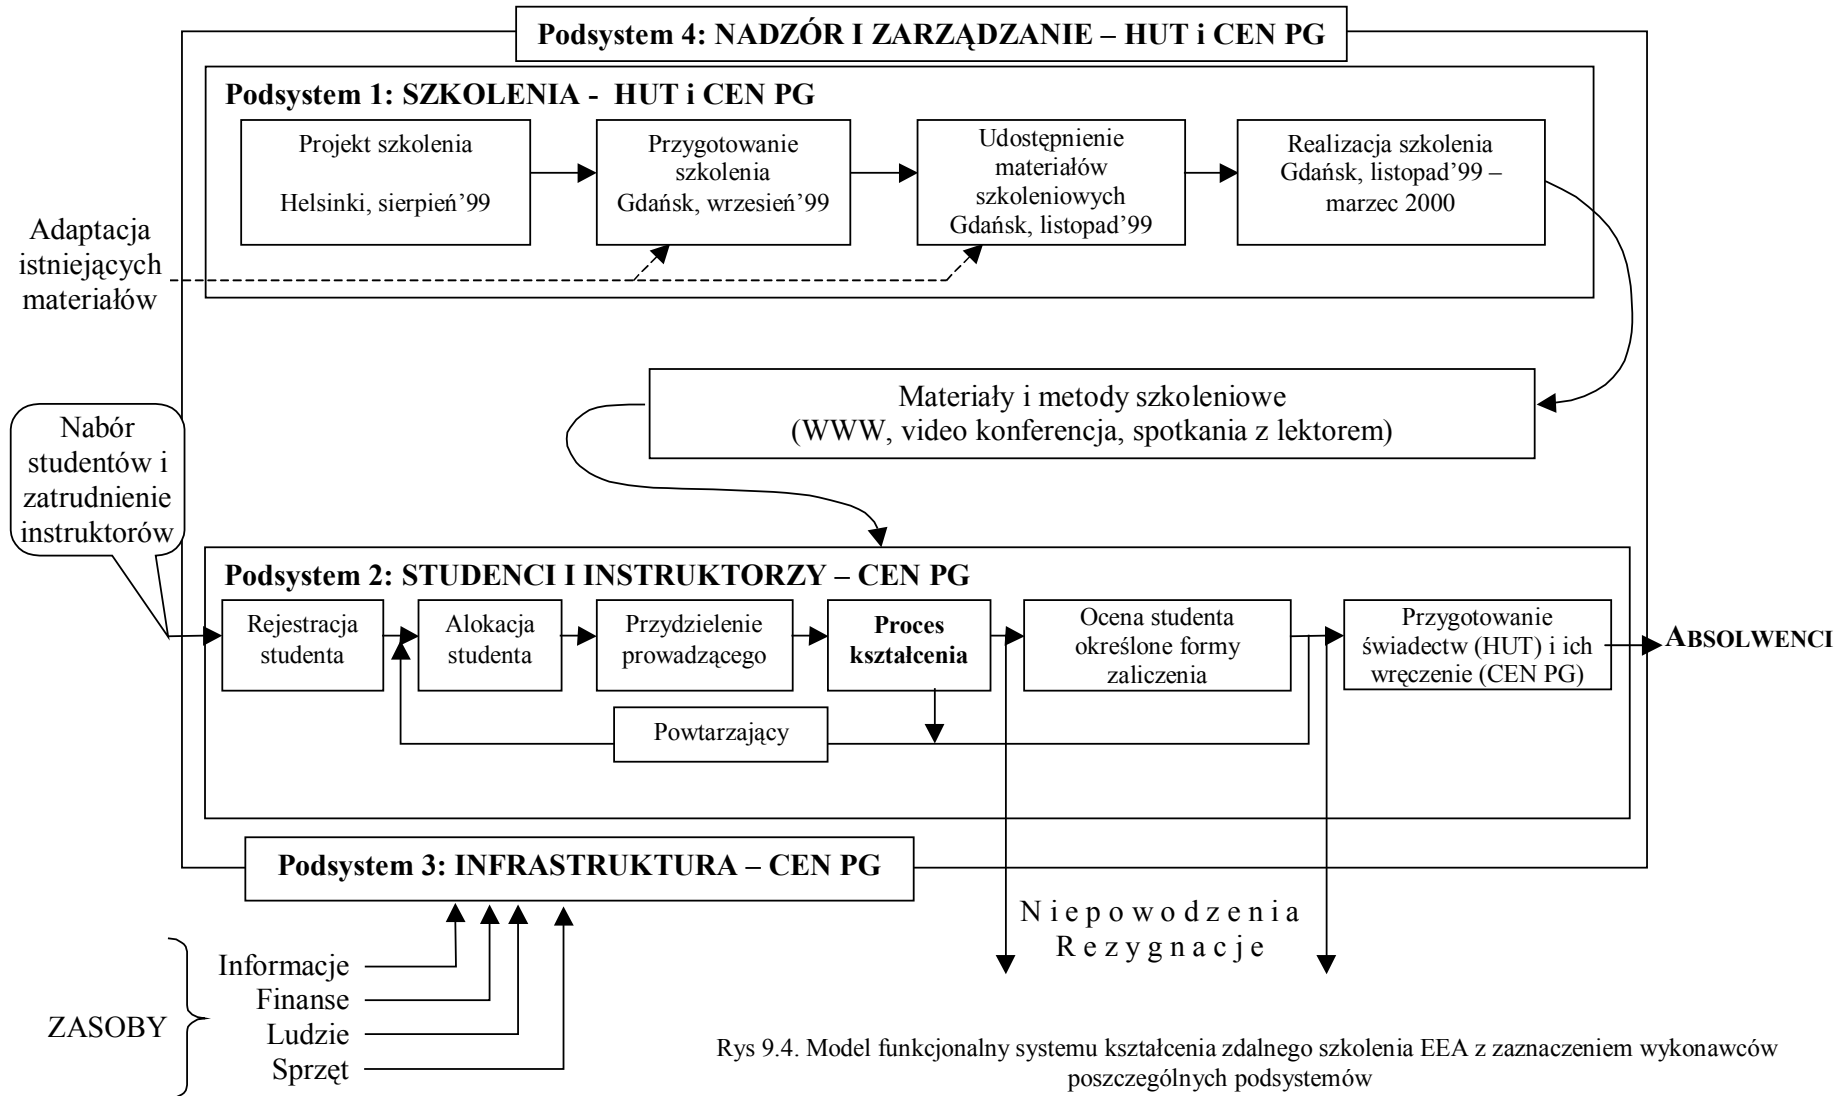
Podsystem 4: NADZÓR I ZARZĄDZANIE – HUT i CEN PG

Podsystem 1: SZKOLENIA - HUT i CEN PG

Projekt szkolenia

Helsinki, sierpień'99

Przygotowanie szkolenia Gdańsk, wrzesień'99

Udostępnienie materiałów szkoleniowych Gdańsk, listopad'99

Realizacja szkolenia Gdańsk, listopad'99 – marzec 2000

Adaptacja istniejących materiałów

Materiały i metody szkoleniowe (WWW, video konferencja, spotkania z lektorem)

Nabór studentów i zatrudnienie instruktorów

Podsystem 2: STUDENCI I INSTRUKTORZY – CEN PG

Rejestracja studenta

Alokacja studenta

Przydzielenie prowadzącego

Proces kształcenia

Ocena studenta określone formy zaliczenia

Przygotowanie świadectw (HUT) i ich wręczenie (CEN PG)

ABSOLWENCI

Powtarzający

Podsystem 3: INFRASTRUKTURA – CEN PG

Niepowodzenia
Rezygnacje

Informacje
Finanse
Ludzie
Sprzęt

ZASOBY

Rys 9.4. Model funkcjonalny systemu kształcenia zdalnego szkolenia EEA z zaznaczeniem wykonawców poszczególnych podsystemów